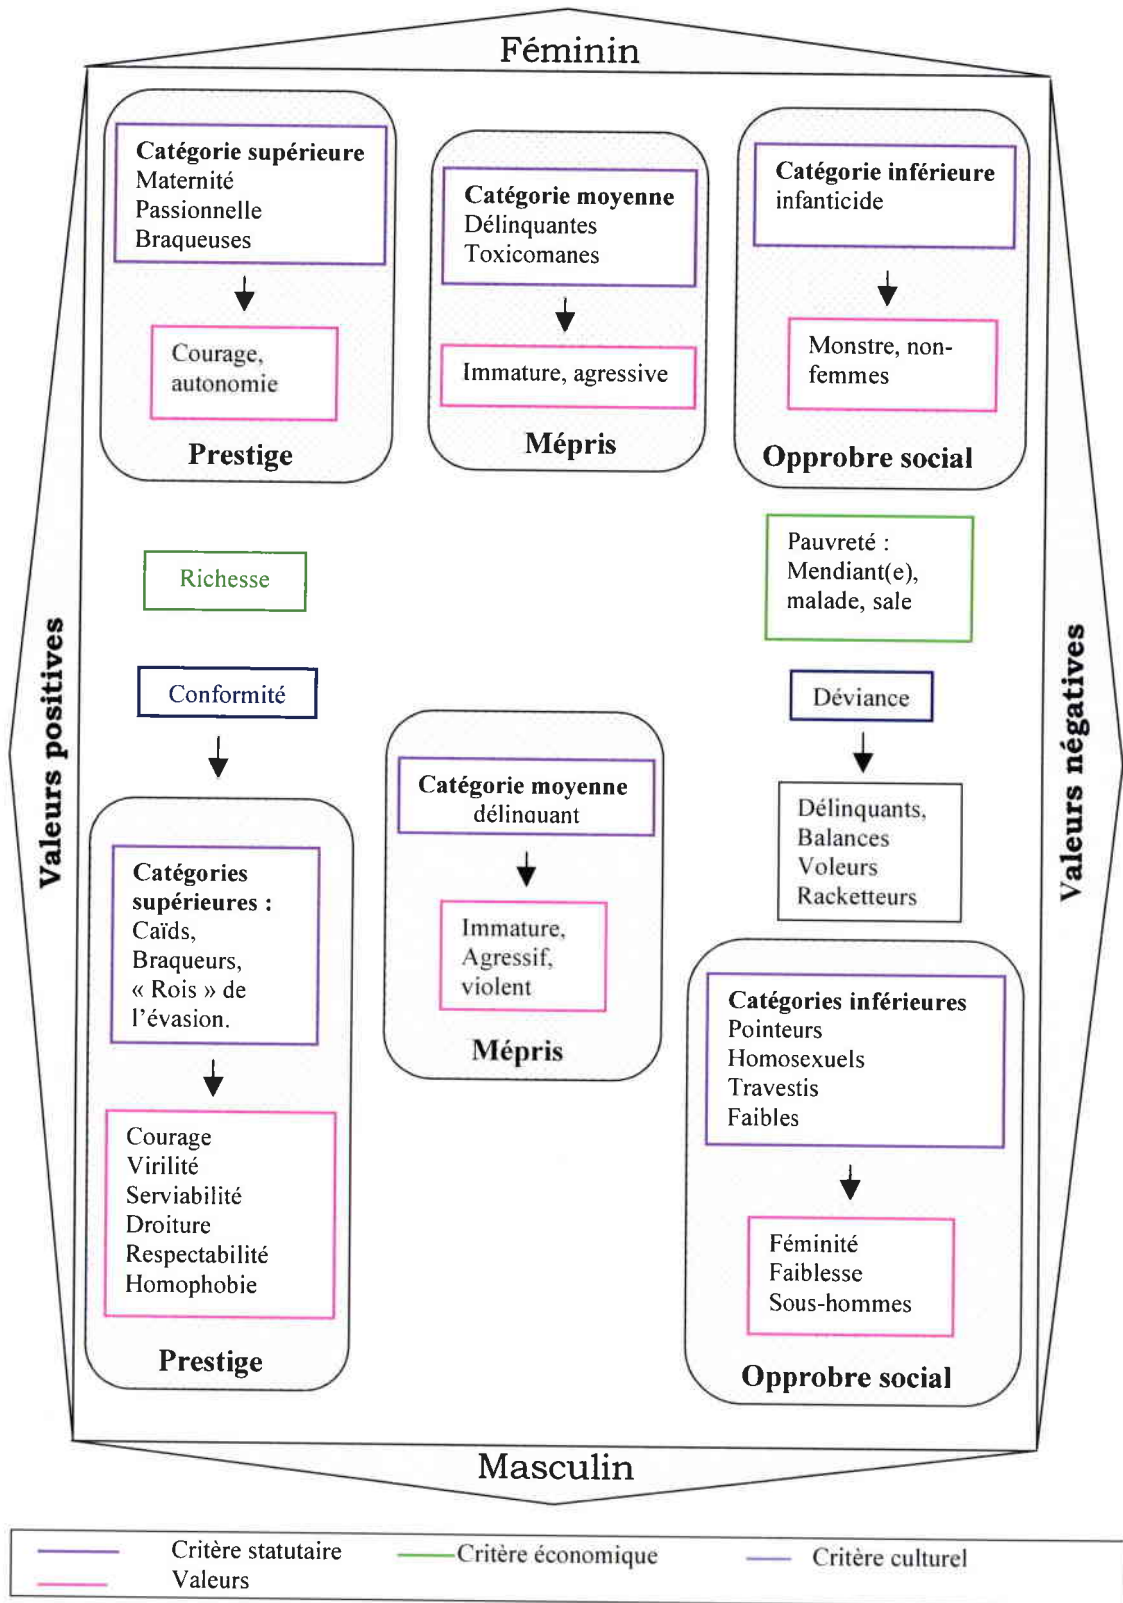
Féminin

Valeurs positives

Valeurs négatives

**Catégorie supérieure**
Maternité
Passionnelle
Braqueuses

Courage, autonomie

**Prestige**

**Catégorie moyenne**
Délinquantes
Toxicomanes

Immature, agressive

**Mépris**

**Catégorie inférieure**
infanticide

Monstre, non-femmes

**Opprobre social**

Richesse

Pauvreté : Mendiant(e), malade, sale

Conformité

Déviance

**Catégorie moyenne**
délinquant

Immature, Agressif, violent

**Mépris**

Délinquants, Balances Voleurs Racketteurs

**Catégories supérieures :**
Caïds,
Braqueurs,
« Rois » de l'évasion.

Courage
Virilité
Serviabilité
Droiture
Respectabilité
Homophobie

**Prestige**

**Catégories inférieures**
Pointeurs
Homosexuels
Travestis
Faibles

Féminité
Faiblesse
Sous-hommes

**Opprobre social**

Masculin

Critère statutaire
Valeurs
Critère économique
Critère culturel